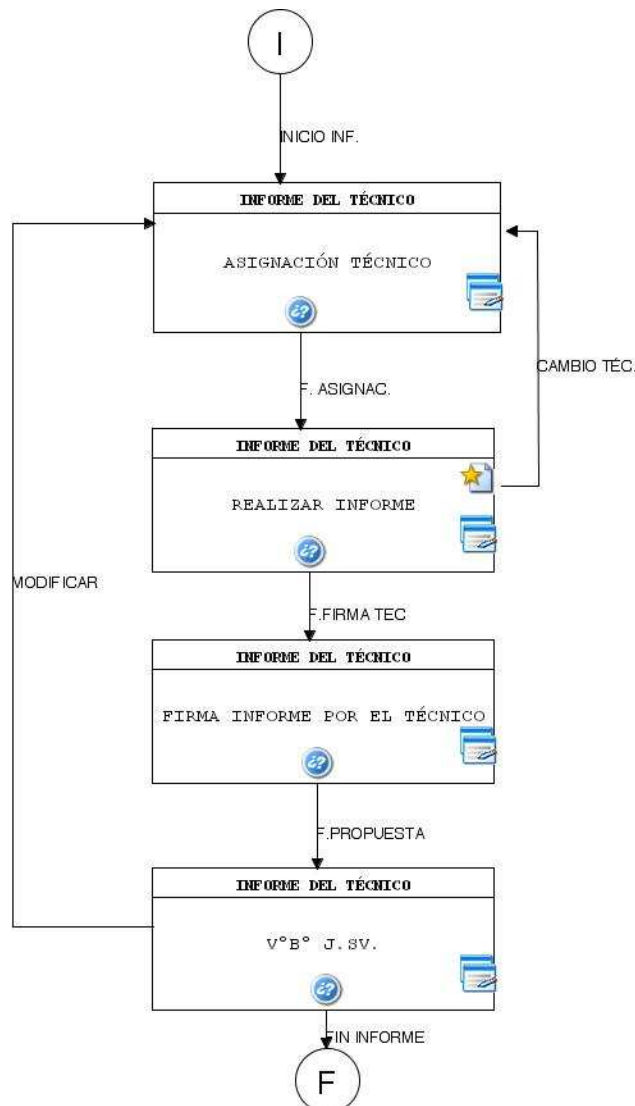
I

INICIO INF.

INFORME DEL TÉCNICO

ASIGNACIÓN TÉCNICO

¿?

F. ASIGNAC.

CAMBIO TÉC.

INFORME DEL TÉCNICO

REALIZAR INFORME

¿?

MODIFICAR

F.FIRMA TEC

INFORME DEL TÉCNICO

FIRMA INFORME POR EL TÉCNICO

¿?

F.PROPUESTA

INFORME DEL TÉCNICO

V°B° J.SV.

¿?

FIN INFORME

F